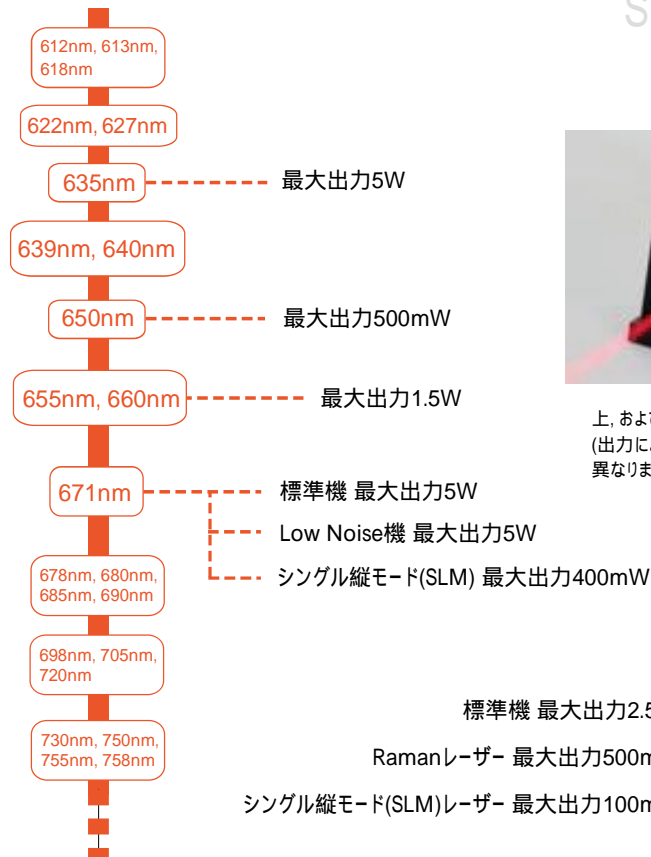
S

612nm, 613nm, 618nm

622nm, 627nm

635nm

最大出力5W

639nm, 640nm

650nm

最大出力500mW

655nm, 660nm

最大出力1.5W

671nm

標準機 最大出力5W

Low Noise機 最大出力5W

シングル縦モード(SLM) 最大出力400mW

678nm, 680nm, 685nm, 690nm

698nm, 705nm, 720nm

730nm, 750nm, 755nm, 758nm

上, およ
(出力に
異なりま

標準機 最大出力2.5

Ramanレーザー 最大出力500m

シングル縦モード(SLM)レーザー 最大出力100m